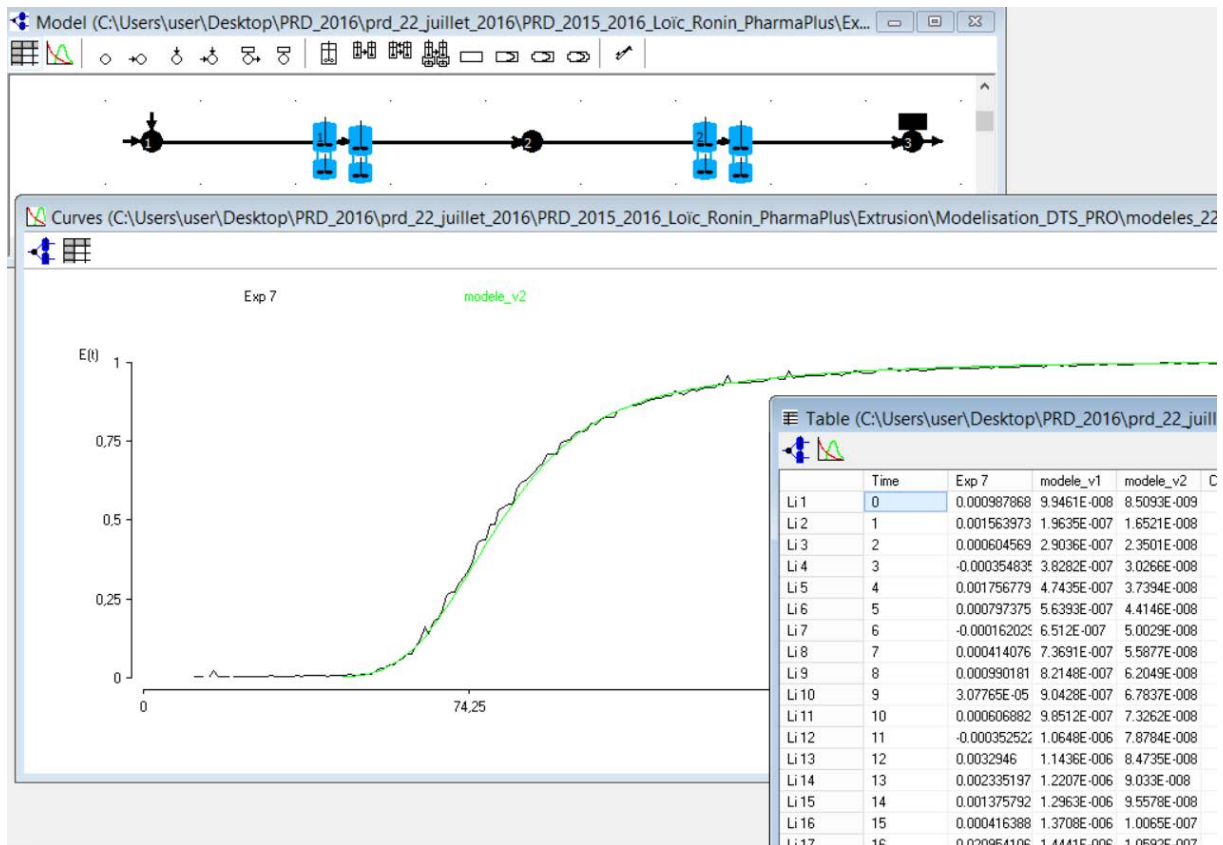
Model (C:\Users\user\Desktop\PRD_2016\prd_22_juillet_2016\PRD_2015_2016_Loïc_Ronin_PharmaPlus\Ex...

1 1 2 2 3

Curves (C:\Users\user\Desktop\PRD_2016\prd_22_juillet_2016\PRD_2015_2016_Loïc_Ronin_PharmaPlus\Extrusion\Modelisation_DTS_PRO\modeles_22

Exp 7

modele_v2

E(t)

1

0,75

0,5

0,25

0

0

74,25

Table (C:\Users\user\Desktop\PRD_2016\prd_22_juill

| | Time | Exp 7 | modele_v1 | modele_v2 | C |
|---|---|---|---|---|---|
| Li 1 | 0 | 0.000987868 | 9.9461E-008 | 8.5093E-009 | |
| Li 2 | 1 | 0.001563973 | 1.9635E-007 | 1.6521E-008 | |
| Li 3 | 2 | 0.000604569 | 2.9036E-007 | 2.3501E-008 | |
| Li 4 | 3 | -0.00035483 | 3.8282E-007 | 3.0266E-008 | |
| Li 5 | 4 | 0.001756779 | 4.7435E-007 | 3.7394E-008 | |
| Li 6 | 5 | 0.000797375 | 5.6393E-007 | 4.4146E-008 | |
| Li 7 | 6 | -0.00016202 | 6.512E-007 | 5.0029E-008 | |
| Li 8 | 7 | 0.000414076 | 7.3691E-007 | 5.5877E-008 | |
| Li 9 | 8 | 0.000990181 | 8.2148E-007 | 6.2049E-008 | |
| Li 10 | 9 | 3.07765E-05 | 9.0428E-007 | 6.7837E-008 | |
| Li 11 | 10 | 0.000606882 | 9.8512E-007 | 7.3262E-008 | |
| Li 12 | 11 | -0.00035252 | 1.0648E-006 | 7.8784E-008 | |
| Li 13 | 12 | 0.0032946 | 1.1436E-006 | 8.4735E-008 | |
| Li 14 | 13 | 0.002335197 | 1.2207E-006 | 9.033E-008 | |
| Li 15 | 14 | 0.001375792 | 1.2963E-006 | 9.5578E-008 | |
| Li 16 | 15 | 0.000416388 | 1.3708E-006 | 1.0065E-007 | |
| Li 17 | 16 | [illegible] | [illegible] | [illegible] | |